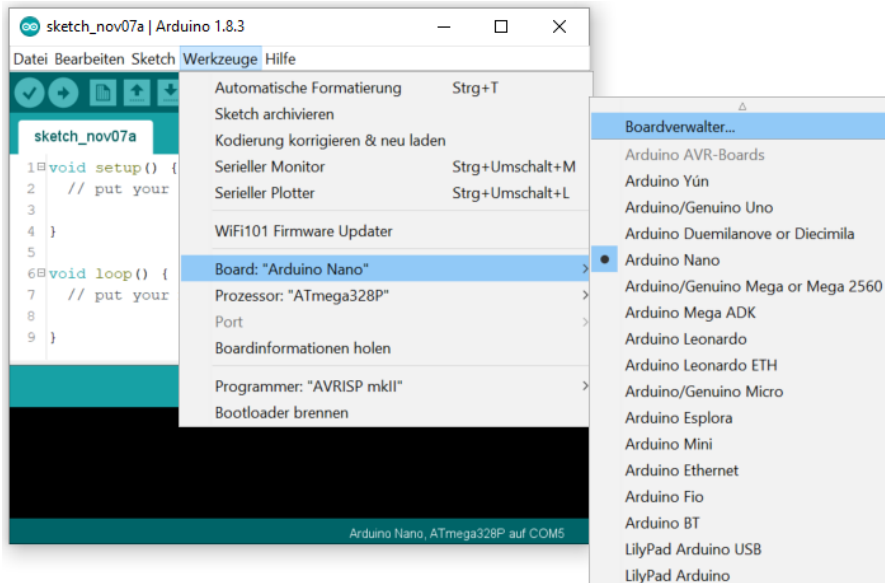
sketch_nov07a | Arduino 1.8.3

Datei Bearbeiten Sketch Werkzeuge Hilfe

sketch_nov07a

1 void setup() {
2 // put your
3
4 }
5
6 void loop() {
7 // put your
8
9 }

Automatische Formatierung Strg+T
Sketch archivieren
Kodierung korrigieren & neu laden
Serieller Monitor Strg+Umschalt+M
Serieller Plotter Strg+Umschalt+L
WiFi101 Firmware Updater
Board: "Arduino Nano"
Prozessor: "ATmega328P"
Port
Boardinformationen holen
Programmer: "AVRISP mkII"
Bootloader brennen

Boardverwalter...
Arduino AVR-Boards
Arduino Yún
Arduino/Genuino Uno
Arduino Duemilanove or Diecimila
Arduino Nano
Arduino/Genuino Mega or Mega 2560
Arduino Mega ADK
Arduino Leonardo
Arduino Leonardo ETH
Arduino/Genuino Micro
Arduino Esplora
Arduino Mini
Arduino Ethernet
Arduino Fio
Arduino BT
LilyPad Arduino USB
LilyPad Arduino

Arduino Nano, ATmega328P auf COM5